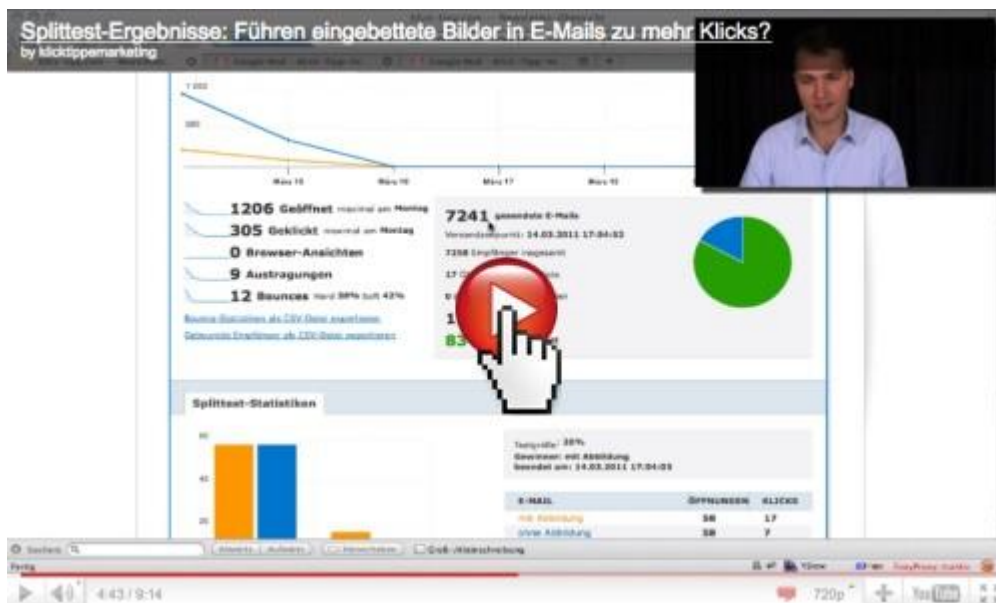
Splittest-Ergebnisse: Führen eingebettete Bilder in E-Mails zu mehr Klicks?
by klicktippemarketing

1206 Geöffnet maximal am Montag
305 Geklickt maximal am Montag
0 Browser-Ansichten
9 Austragungen
12 Bounces Hard 58% Soft 42%

Bounce-Statistiken als CSV-Datei exportieren
Geöffnete Empfänger als CSV-Datei exportieren

7241 gesendete E-Mails
Versandzeitpunkt: 14.03.2011 17:04:03
7258 Empfänger insgesamt

Splittest-Statistiken

Testgröße: 20%
Gewinner: mit Abbildung
beendet am: 14.03.2011 17:04:03

| E-MAIL | ÖFFNUNGEN | KLICKS |
|---|---|---|
| mit Abbildung | 58 | 17 |
| ohne Abbildung | 58 | 7 |

4:43 / 9:14
720p